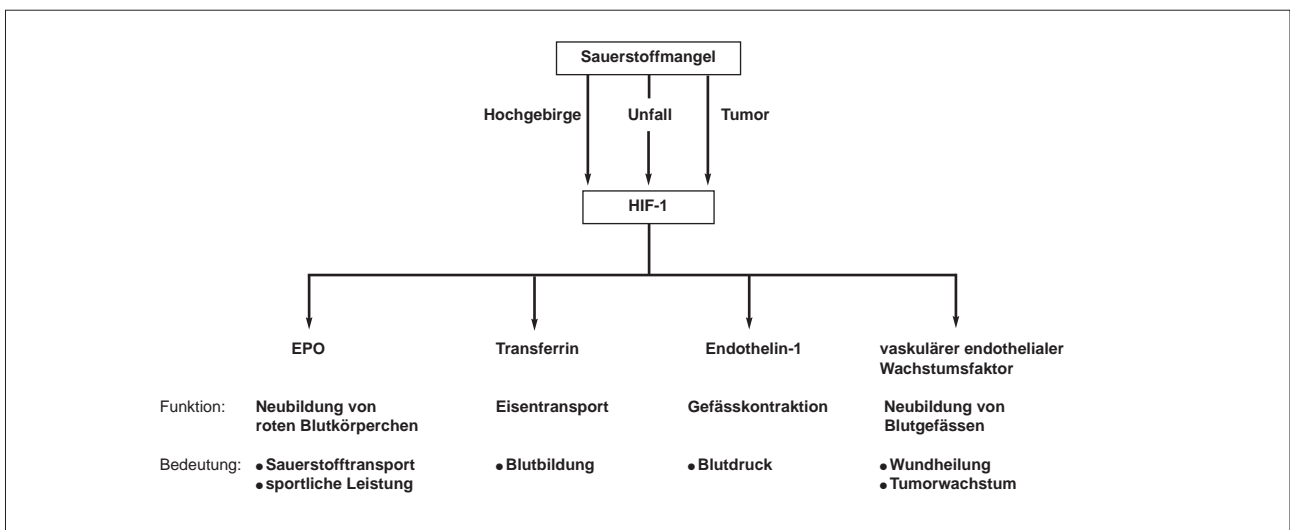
Sauerstoffmangel

Hochgebirge

Unfall

Tumor

HIF-1

EPO

Transferrin

Endothelin-1

vaskulärer endothelialer Wachstumsfaktor

Funktion:

Neubildung von roten Blutkörperchen

Eisentransport

Gefässkontraktion

Neubildung von Blutgefässen

Bedeutung:

• Sauerstofftransport
• sportliche Leistung

• Blutbildung

• Blutdruck

• Wundheilung
• Tumorwachstum